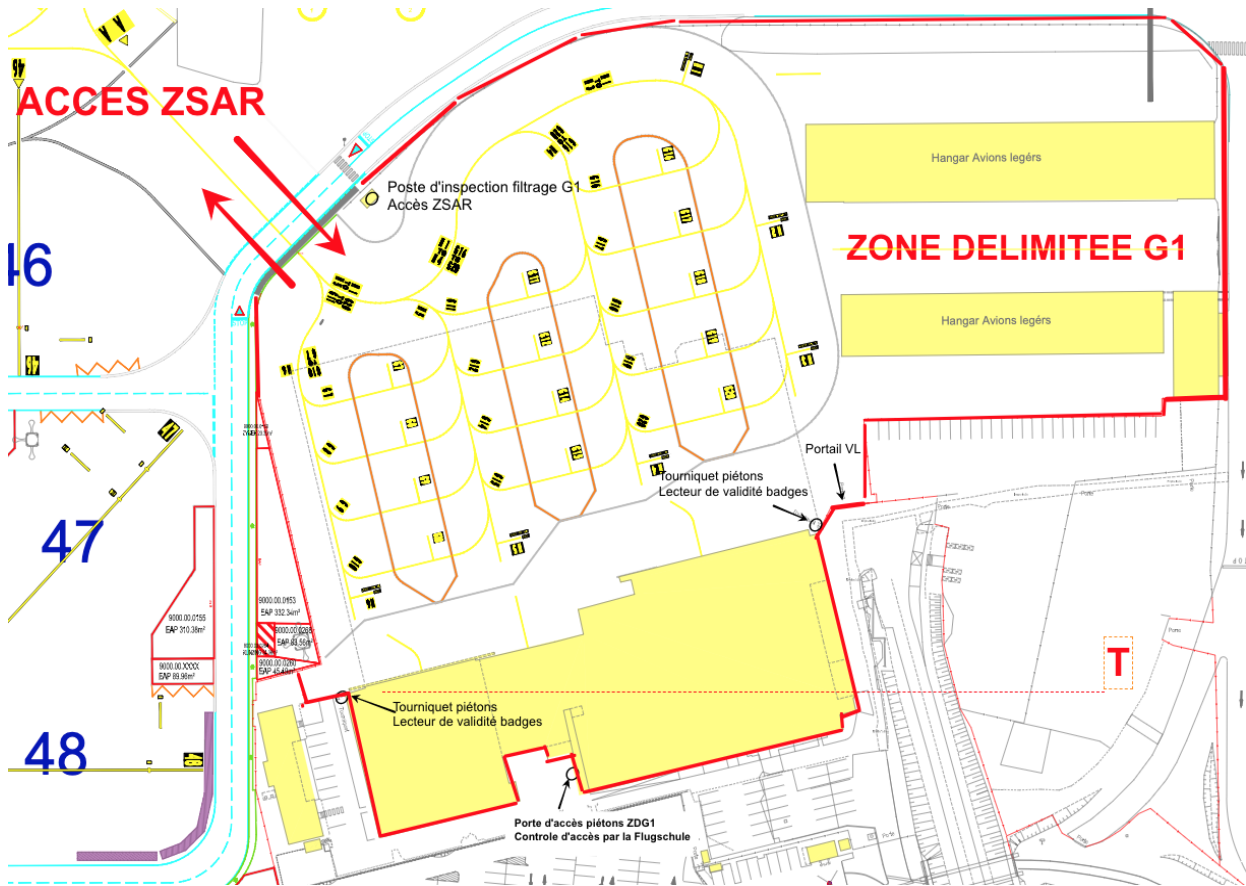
ACCES ZSAR

Poste d'inspection filtrage G1
Accès ZSAR

Hangar Avions legérs

ZONE DELIMITEE G1

Hangar Avions legérs

46

47

48

Portail VL

Tourniquet piétons
Lecteur de validité badges

9000.00.0155
EAP 310.36m²

9000.00.0153
EAP 332.34m²

9000.00.XXXX
EAP 89.96m²

Tourniquet piétons
Lecteur de validité badges

T

Porte d'accès piétons ZDG1
Controle d'accès par la Flugschule